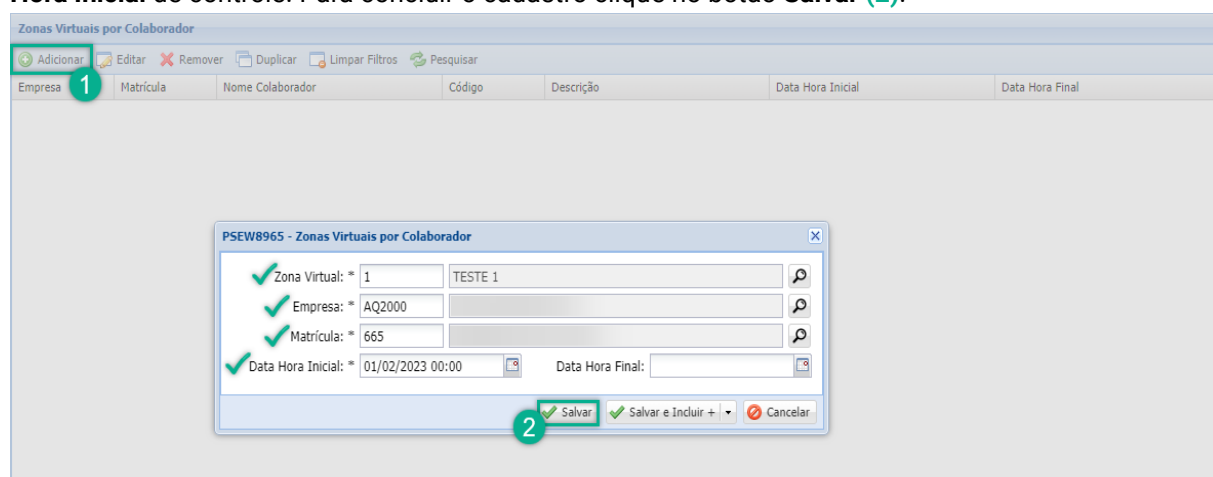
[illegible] do controle. Para concluir o cadastro clique no botão Salvar (2).

Zonas Virtuais por Colaborador

Adicionar 1 Editar Remover Duplicar Limpar Filtros Pesquisar

| Empresa | Matrícula | Nome Colaborador | Código | Descrição | Data Hora Inicial | Data Hora Final |
|---|---|---|---|---|---|---|

PSEW8965 - Zonas Virtuais por Colaborador

Zona Virtual: * 1 TESTE 1

Empresa: * AQ2000

Matrícula: * 665

Data Hora Inicial: * 01/02/2023 00:00 Data Hora Final:

2 Salvar Salvar e Incluir + Cancelar